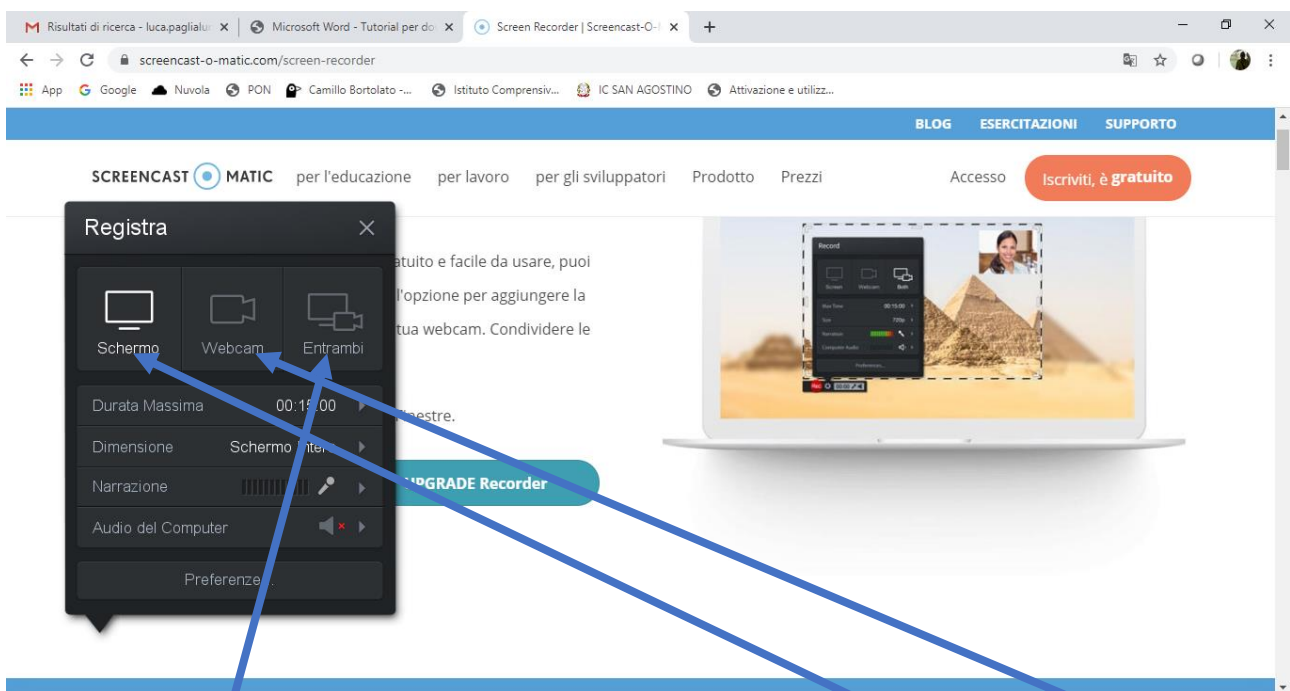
M Risultati di ricerca - luca.paglialu ×
Microsoft Word - Tutorial per do ×
Screen Recorder | Screencast-O-I ×
+

screencast-o-matic.com/screen-recorder

App Google Nuvola PON Camillo Bortolato -... Istituto Comprensiv... IC SAN AGOSTINO Attivazione e utilizz...

BLOG ESERCITAZIONI SUPPORTO

SCREENCAST MATIC per l'educazione per lavoro per gli sviluppatori Prodotto Prezzi Accesso Iscriviti, è gratuito

Registra ×

Schermo Webcam Entrambi

Durata Massima 00:15:00

Dimensione Schermo Inter

Narrazione

Audio del Computer

Preferenze...

atuito e facile da usare, puoi l'opzione per aggiungere la tua webcam. Condividere le

nestre.

UPGRADE Recorder

Record
Screen Webcam Both
Max Time 00:15:00
Size 720p
Narration
Computer Audio
Preferences...
Rec